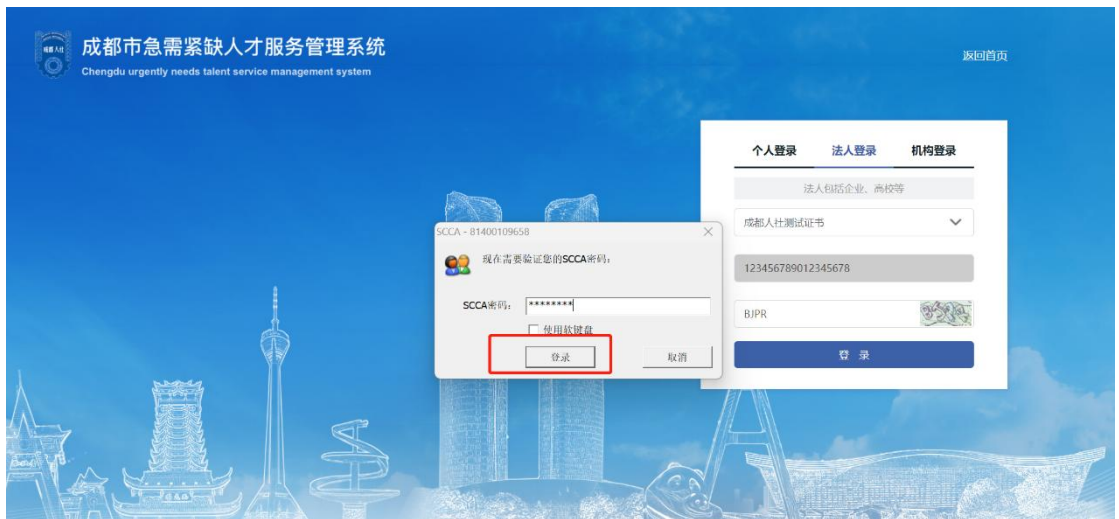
成都人才

成都市急需紧缺人才服务管理系统

Chengdu urgently needs talent service management system

返回首页

个人登录 法人登录 机构登录

法人包括企业、高校等

成都人社测试证书

123456789012345678

BJPR

登 录

SCCA - 81400109658

现在需要验证您的SCCA密码:

SCCA密码: ********

使用软键盘

登录

取消